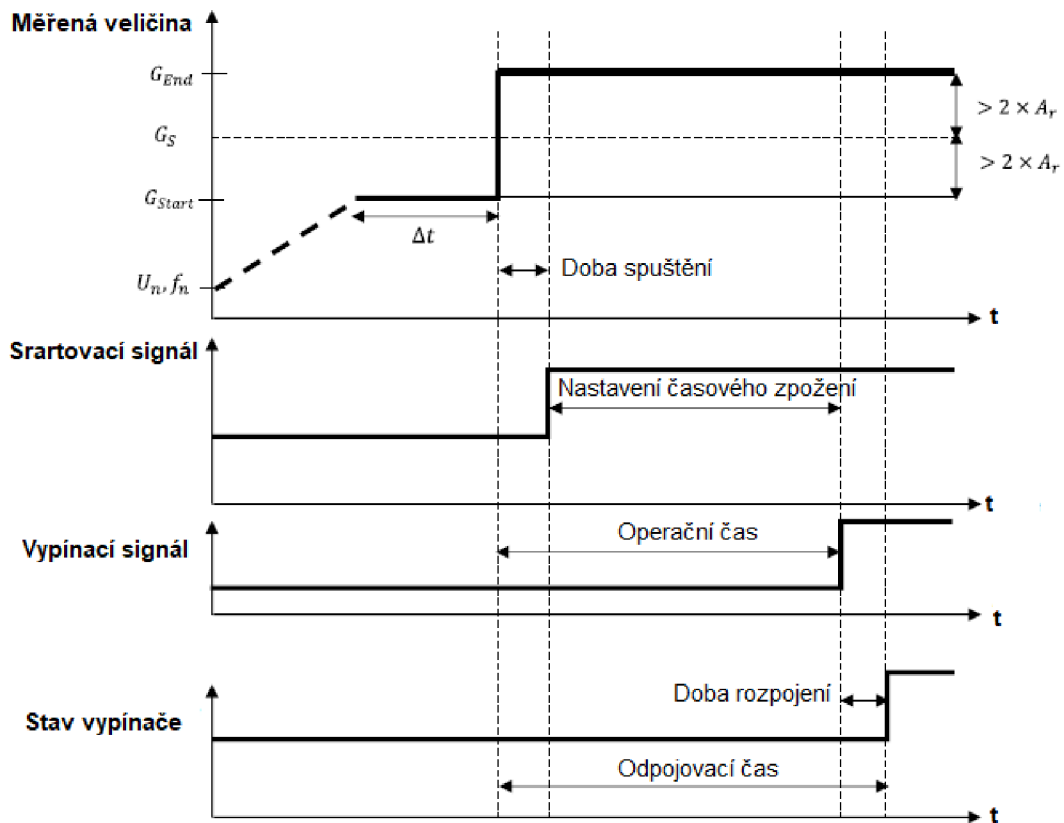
Měřená veličina

$G_{End}$

$G_S$

$G_{Start}$

$U_n, f_n$

$> 2 \times A_r$

$> 2 \times A_r$

$\Delta t$

Doba spuštění

t

Srartovací signál

Nastavení časového zpožení

t

Vypínací signál

Operační čas

t

Stav vypínače

Doba rozpojení

Odpojovací čas

t